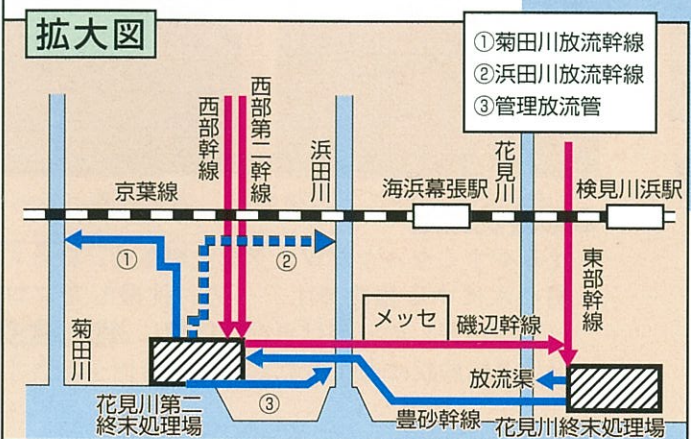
拡大図

①菊田川放流幹線
②浜田川放流幹線
③管理放流管

西部幹線
西部第二幹線
浜田川
花見川
京葉線
海浜幕張駅
検見川浜駅
①
②
東部幹線
菊田川
メッセ
磯辺幹線
放流渠
③
花見川第二終末処理場
豊砂幹線
花見川終末処理場